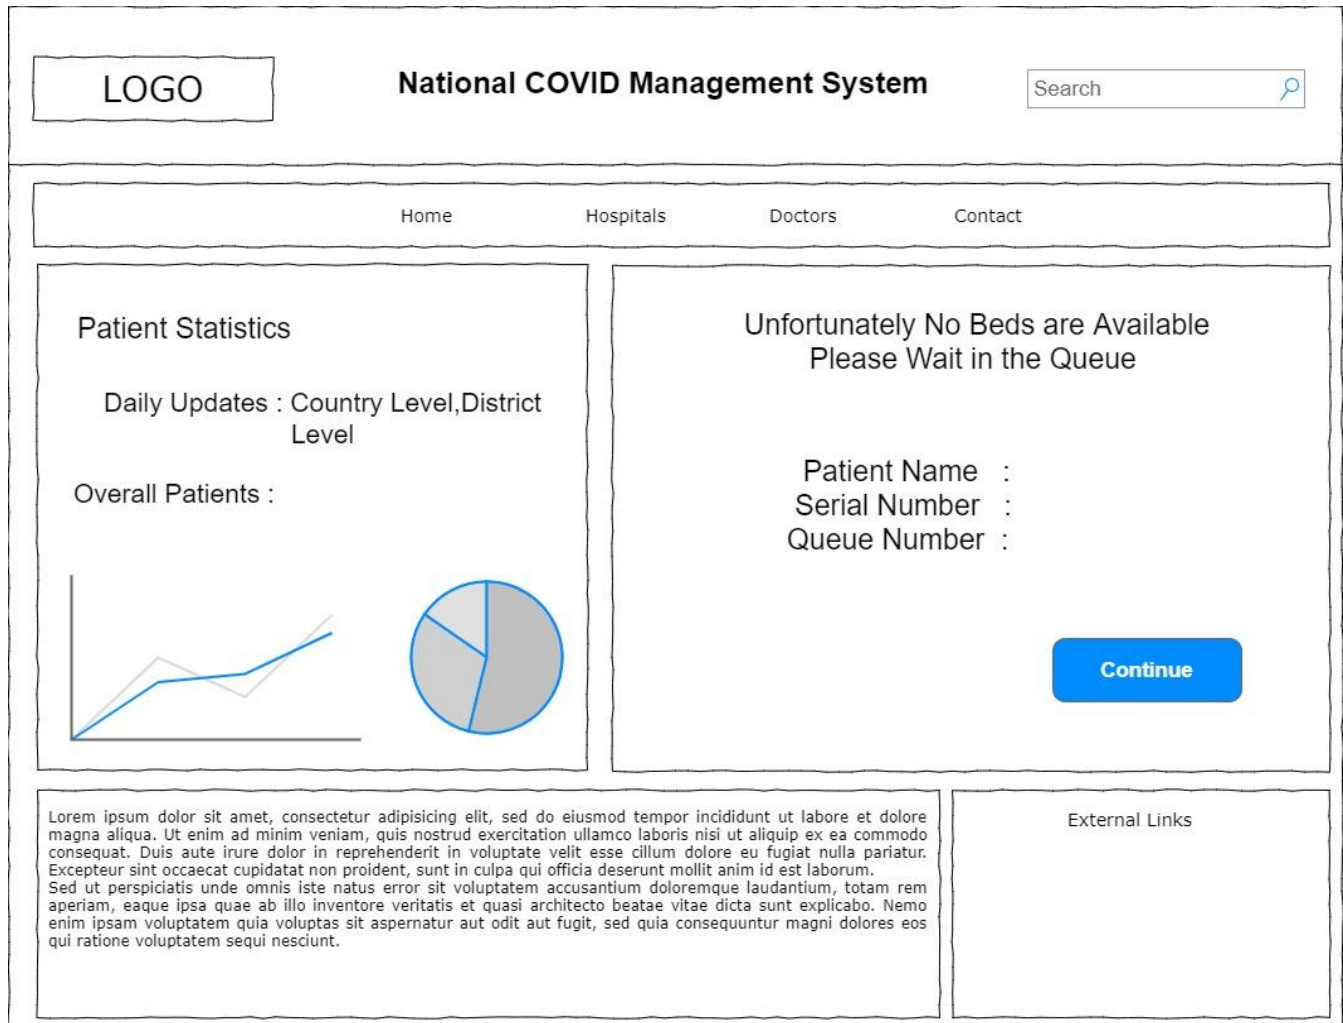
LOGO

National COVID Management System

Search

Home Hospitals Doctors Contact

Patient Statistics

Daily Updates : Country Level,District Level

Overall Patients :

Unfortunately No Beds are Available
Please Wait in the Queue

Patient Name :
Serial Number :
Queue Number :

Continue

Lorem ipsum dolor sit amet, consectetur adipisicing elit, sed do eiusmod tempor incididunt ut labore et dolore magna aliqua. Ut enim ad minim veniam, quis nostrud exercitation ullamco laboris nisi ut aliquip ex ea commodo consequat. Duis aute irure dolor in reprehenderit in voluptate velit esse cillum dolore eu fugiat nulla pariatur. Excepteur sint occaecat cupidatat non proident, sunt in culpa qui officia deserunt mollit anim id est laborum.
Sed ut perspiciatis unde omnis iste natus error sit voluptatem accusantium doloremque laudantium, totam rem aperiam, eaque ipsa quae ab illo inventore veritatis et quasi architecto beatae vitae dicta sunt explicabo. Nemo enim ipsam voluptatem quia voluptas sit aspernatur aut odit aut fugit, sed quia consequuntur magni dolores eos qui ratione voluptatem sequi nesciunt.

External Links